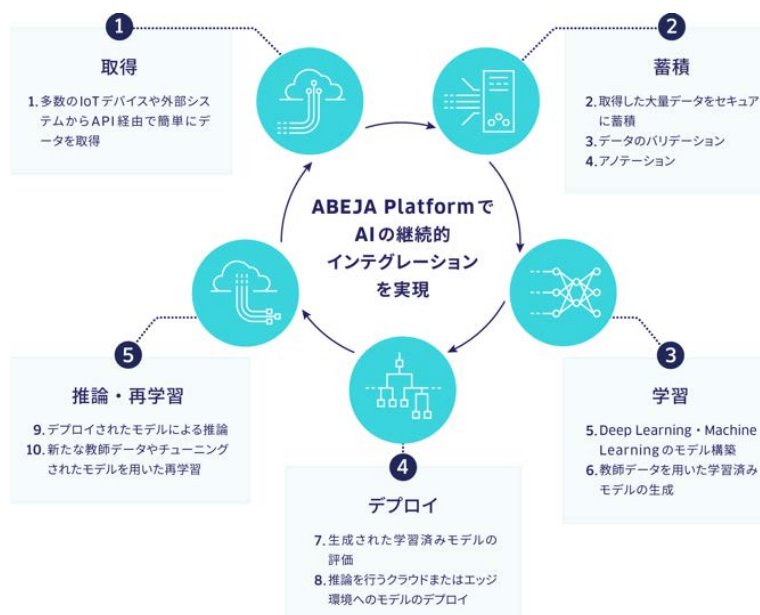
1

取得

1. 多数のIoTデバイスや外部システムからAPI経由で簡単にデータを取得

2

蓄積

2. 取得した大量データをセキュアに蓄積
3. データのバリデーション
4. アノテーション

ABEJA Platformで AIの継続的 インテグレーション を実現

3

学習

5. Deep Learning・Machine Learningのモデル構築
6. 教師データを用いた学習済みモデルの生成

4

デプロイ

7. 生成された学習済みモデルの評価
8. 推論を行うクラウドまたはエッジ環境へのモデルのデプロイ

5

推論・再学習

9. デプロイされたモデルによる推論
10. 新たな教師データやチューニングされたモデルを用いた再学習